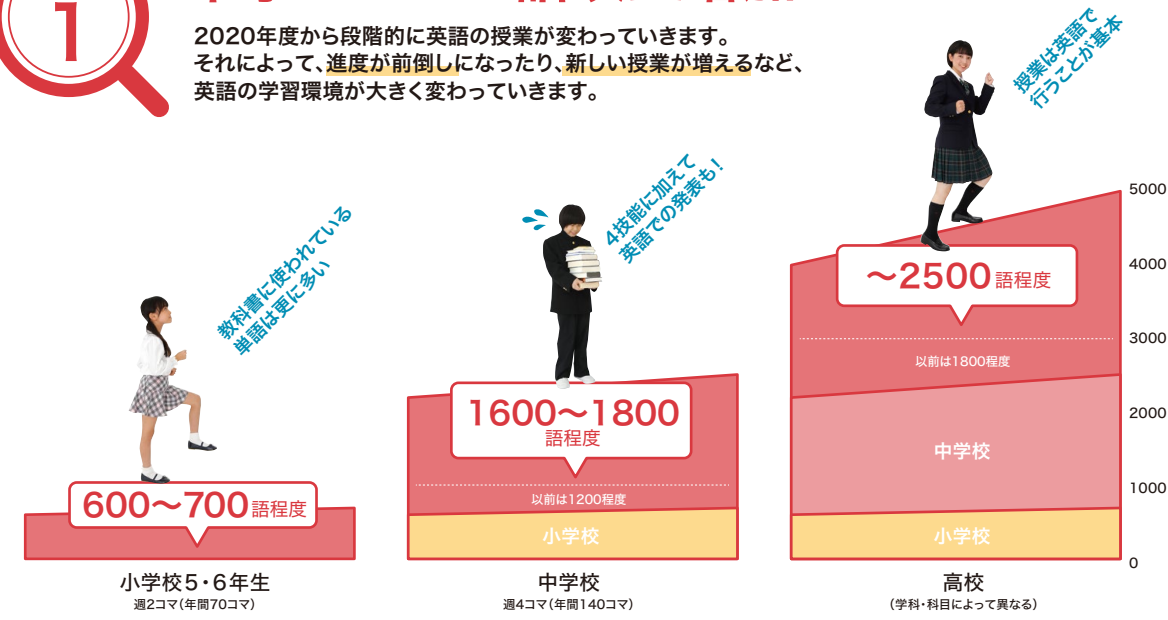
1

2020年度から段階的に英語の授業が変わっていきます。
それによって、進度が前倒しになったり、新しい授業が増えるなど、英語の学習環境が大きく変わっていきます。

教科書に使われている単語は更に多い

4技能に加えて英語での発表も！

授業は英語で行うことが基本

600〜700語程度

1600〜1800語程度

以前は1200程度

小学校

〜2500語程度

以前は1800程度

中学校

小学校

5000
4000
3000
2000
1000
0

小学校5・6年生
週2コマ（年間70コマ）

中学校
週4コマ（年間140コマ）

高校
（学科・科目によって異なる）